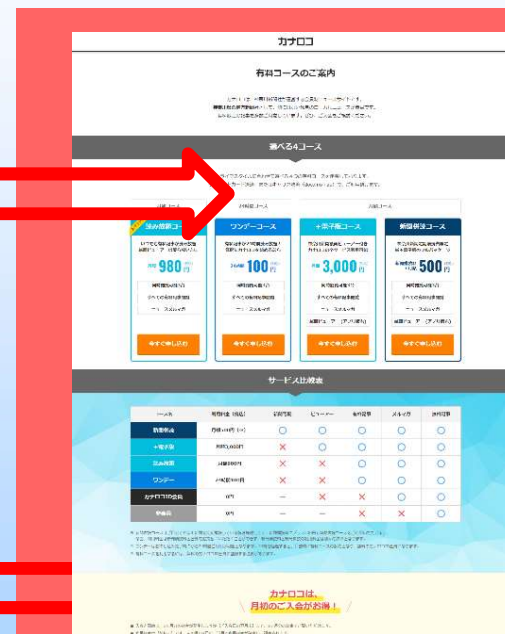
カナロコ

有料コースのご案内

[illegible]

選べる4コース

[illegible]

読み放題コース

ワンデーコース

+紙手帳コース

新聞併読コース

980円

100円

3,000円

500円

今すぐ申し込む

今すぐ申し込む

今すぐ申し込む

今すぐ申し込む

サービス比較表

| コース | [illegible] | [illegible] | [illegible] | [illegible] | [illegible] | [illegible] |
|---|---|---|---|---|---|---|
| 新聞併読 | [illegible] | ○ | ○ | ○ | ○ | ○ |
| +紙手帳 | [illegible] | × | ○ | ○ | ○ | ○ |
| 読み放題 | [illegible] | × | × | ○ | ○ | ○ |
| ワンデー | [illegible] | × | × | ○ | ○ | ○ |
| カナロコID会員 | 0円 | — | × | × | ○ | ○ |
| 非会員 | 0円 | — | — | × | × | ○ |

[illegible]

カナロコは、月初のご入会がお得！

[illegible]